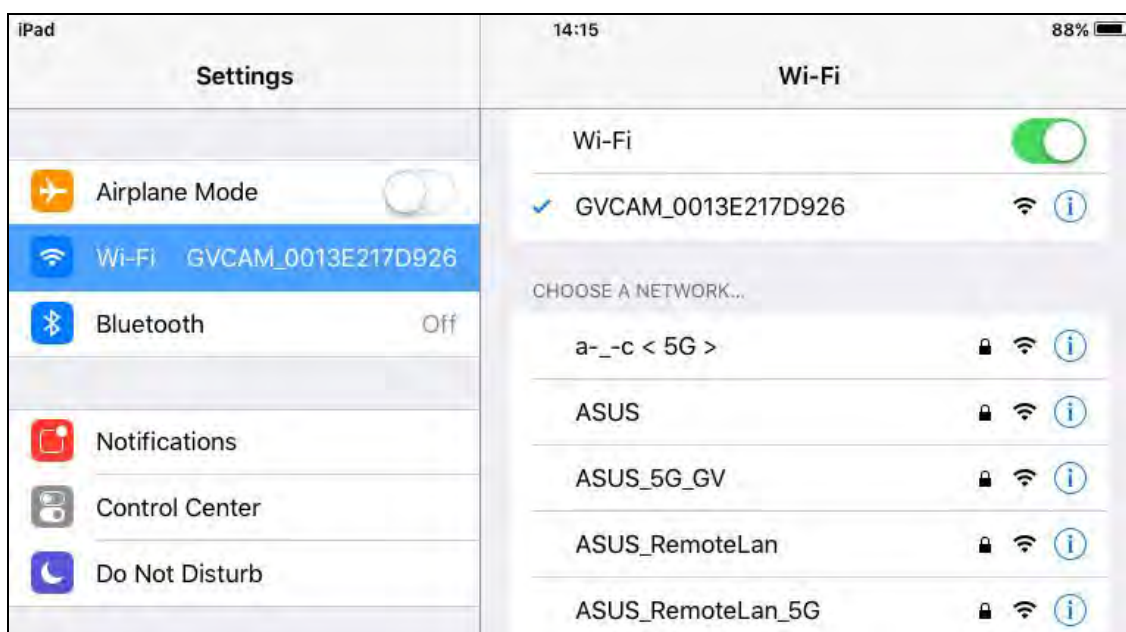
iPad

14:15

88%

Settings

Wi-Fi

Airplane Mode

Wi-Fi GVCAM_0013E217D926

Bluetooth Off

Notifications

Control Center

Do Not Disturb

Wi-Fi

GVCAM_0013E217D926

CHOOSE A NETWORK...

a-_-c < 5G >

ASUS

ASUS_5G_GV

ASUS_RemoteLan

ASUS_RemoteLan_5G